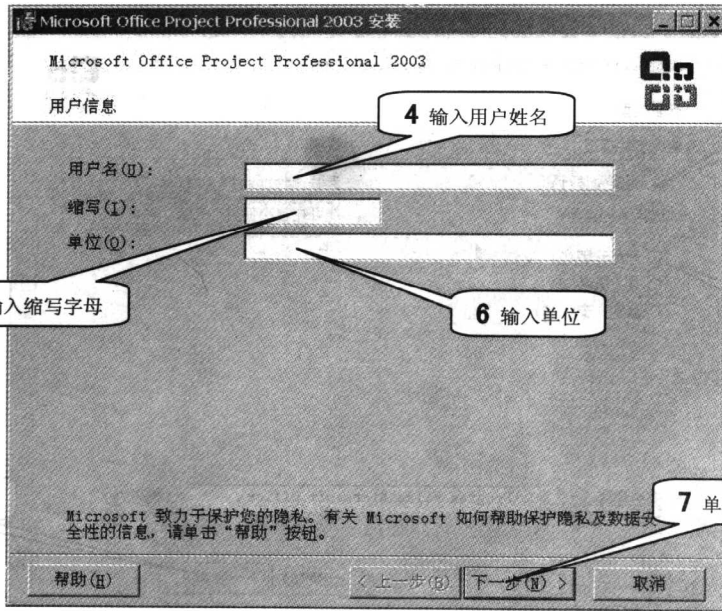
Microsoft Office Project Professional 2003 安装

Microsoft Office Project Professional 2003

用户信息

4 输入用户姓名

用户名(U):

缩写(I):

单位(O):

入缩写字母

6 输入单位

Microsoft 致力于保护您的隐私。有关 Microsoft 如何帮助保护隐私及数据安全性的信息，请单击“帮助”按钮。

7 单

帮助(H)

< 上一步(B)

下一步(N) >

取消